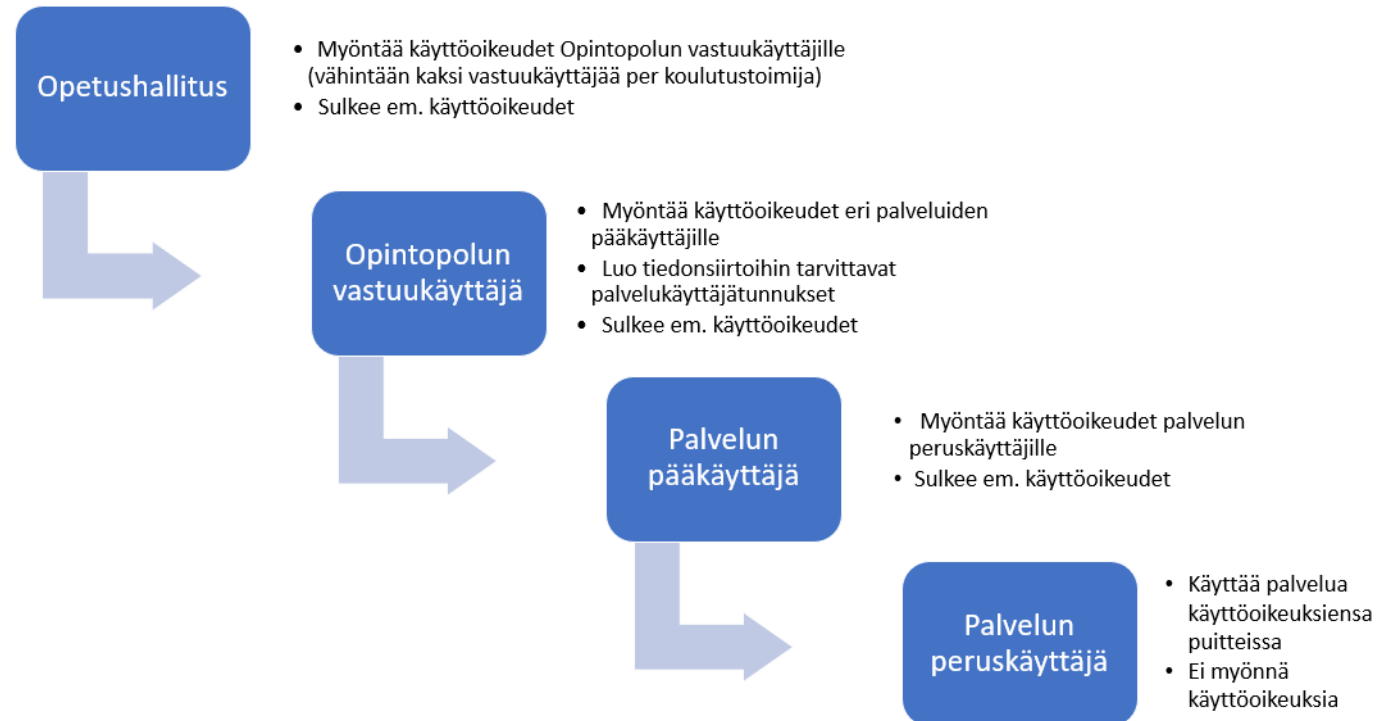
Opetushallitus

- Myöntää käyttöoikeudet Opintopolun vastuukäyttäjille (vähintään kaksi vastuukäyttäjää per koulutustoimija)
- Sulkee em. käyttöoikeudet

Opintopolun vastuukäyttäjä

- Myöntää käyttöoikeudet eri palveluiden pääkäyttäjille
- Luo tiedonsiirtoihin tarvittavat palvelukäyttäjätunnukset
- Sulkee em. käyttöoikeudet

Palvelun pääkäyttäjä

- Myöntää käyttöoikeudet palvelun peruskäyttäjille
- Sulkee em. käyttöoikeudet

Palvelun peruskäyttäjä

- Käyttää palvelua käyttöoikeuksiensa puitteissa
- Ei myönnä käyttöoikeuksia